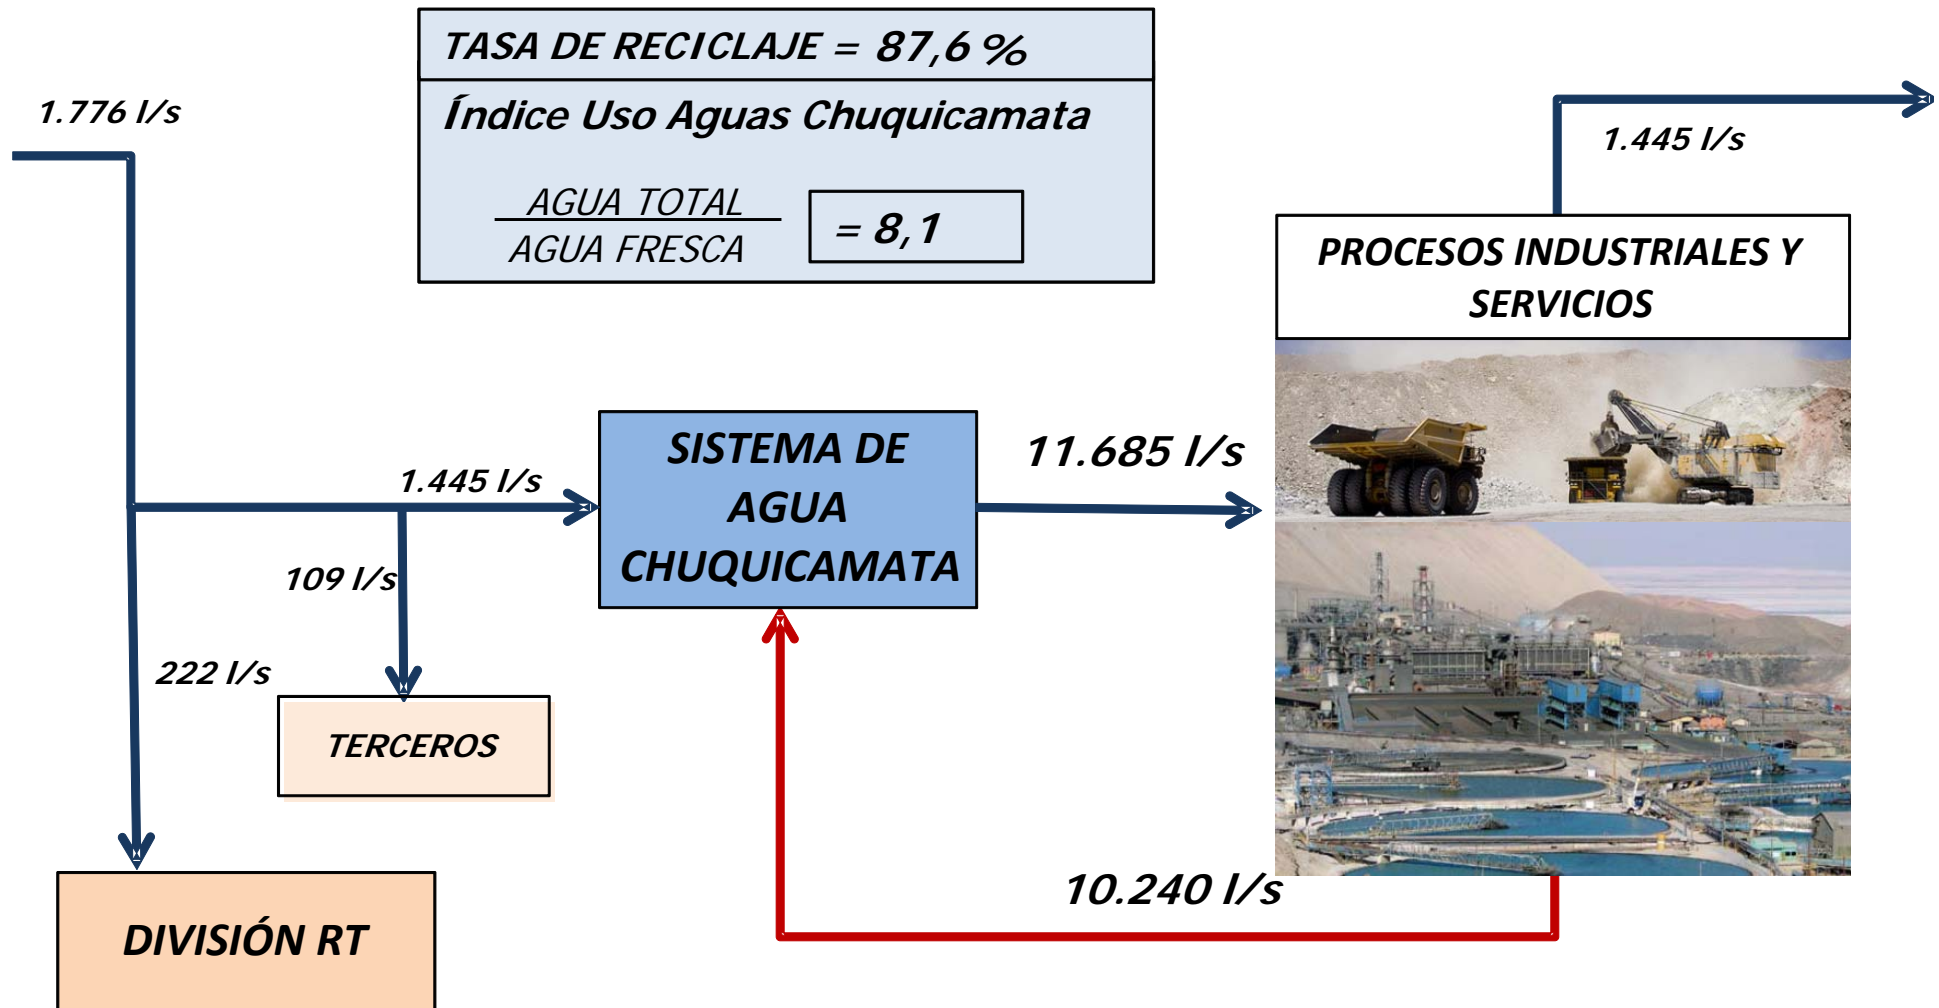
TASA DE RECICLAJE = 87,6 %

Índice Uso Aguas Chuquicamata

$\frac{\text{AGUA TOTAL}}{\text{AGUA FRESCA}}$ = 8,1

1.776 l/s

1.445 l/s

PROCESOS INDUSTRIALES Y SERVICIOS

SISTEMA DE AGUA CHUQUICAMATA

11.685 l/s

1.445 l/s

109 l/s

222 l/s

TERCEROS

DIVISIÓN RT

10.240 l/s